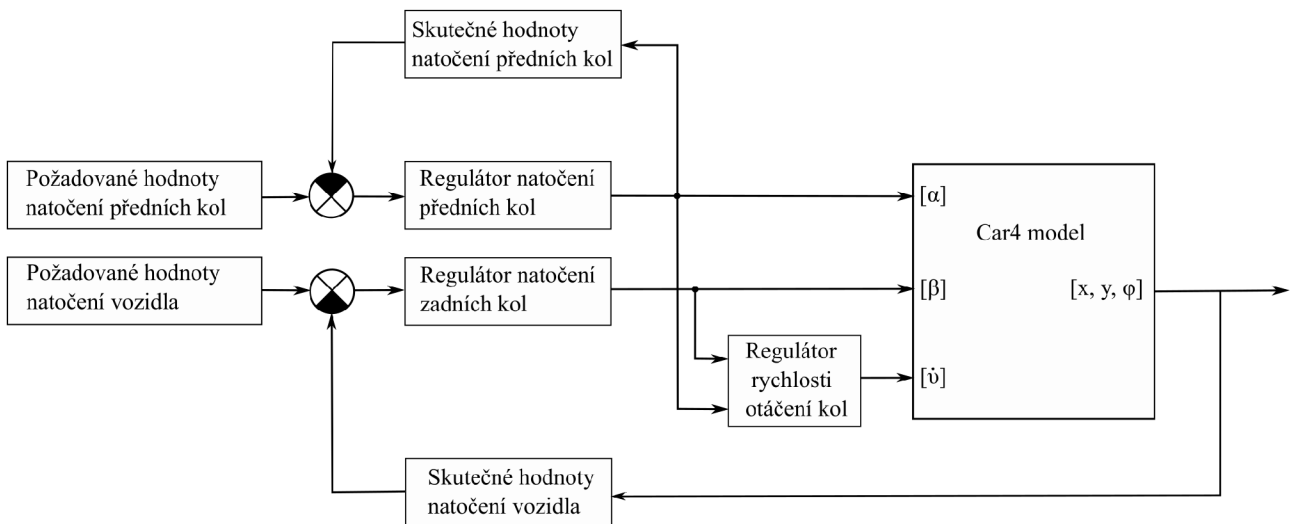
Skutečné hodnoty natočení předních kol

Požadované hodnoty natočení předních kol

Regulátor natočení předních kol

Požadované hodnoty natočení vozidla

Regulátor natočení zadních kol

Regulátor rychlosti otáčení kol

Car4 model

[α]

[β]

[x, y, φ]

[$\dot{\upsilon}$]

Skutečné hodnoty natočení vozidla